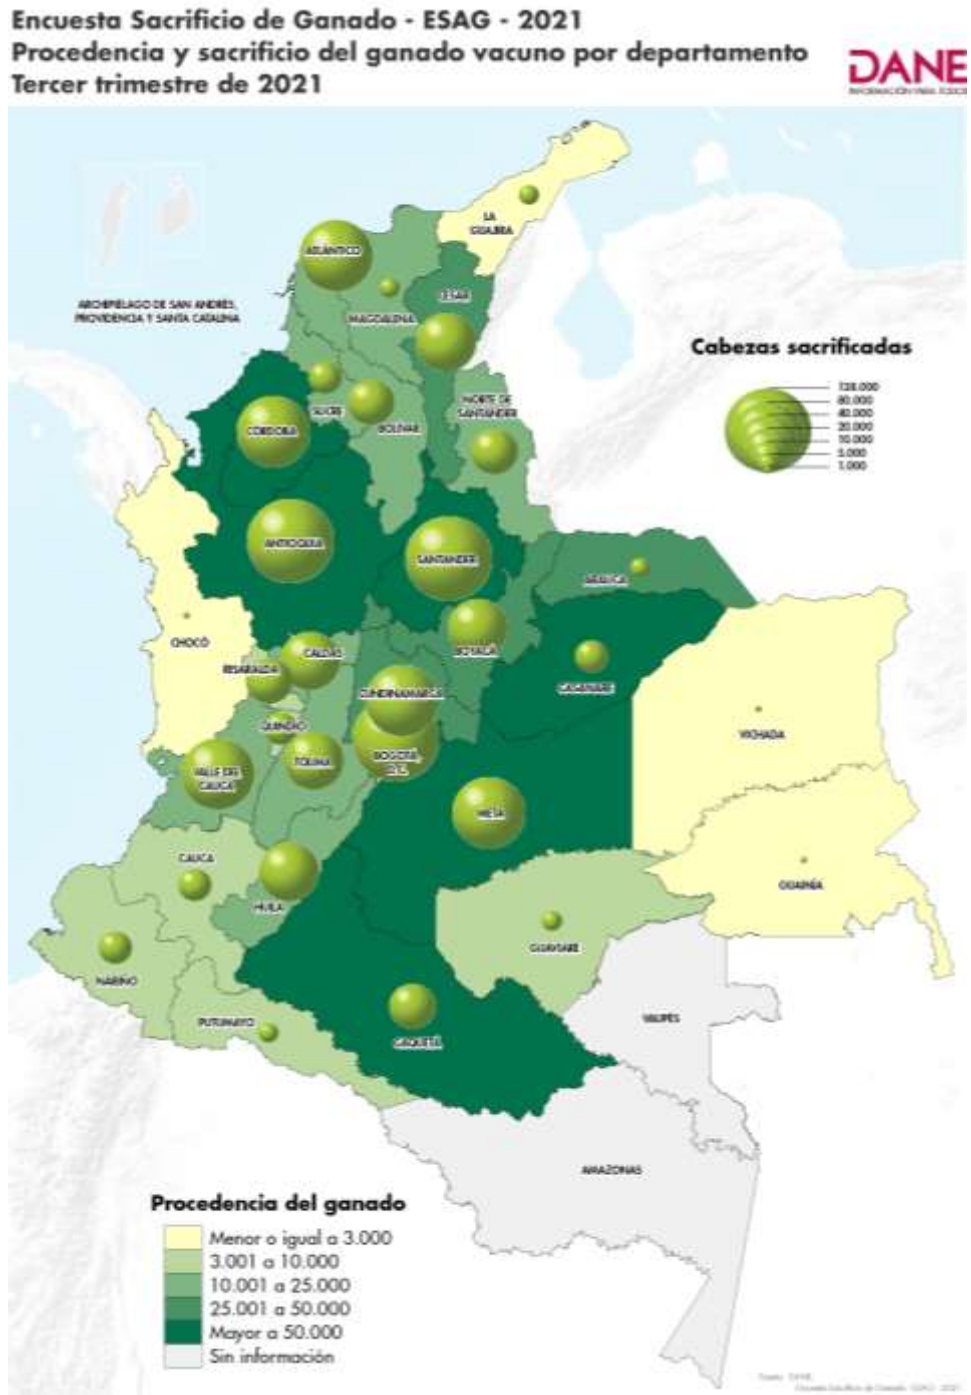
Encuesta Sacrificio de Ganado - ESAG - 2021
Procedencia y sacrificio del ganado vacuno por departamento
Tercer trimestre de 2021

DANE
INFORMACIÓN PARA TODOS

LA GUAJIRA
ATLÁNTICO
ARCHIPIÉLAGO DE SAN ANDRÉS, PROVIDENCIA Y SANTA CATALINA
CESAR
MAGDALENA
SUCRE
BOLÍVAR
NORTE DE SANTANDER
CÓRDOBA
ANTIOQUIA
SANTANDER
ARAUCA
CHOCÓ
BOYACÁ
CALDAS
RISARALDA
CASANARE
CUNDINAMARCA
QUINDÍO
VICHADA
VALLE DEL CAUCA
TOLIMA
BOGOTÁ D.C.
META
CAUCA
GUAINÍA
HUILA
GUAVIARE
NARIÑO
VAUPÉS
PUTUMAYO
CAQUETÁ
AMAZONAS

Cabezas sacrificadas
120.000
80.000
40.000
20.000
10.000
5.000
1.000

Procedencia del ganado
Menor o igual a 3.000
3.001 a 10.000
10.001 a 25.000
25.001 a 50.000
Mayor a 50.000
Sin información

Fuente: DANE
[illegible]